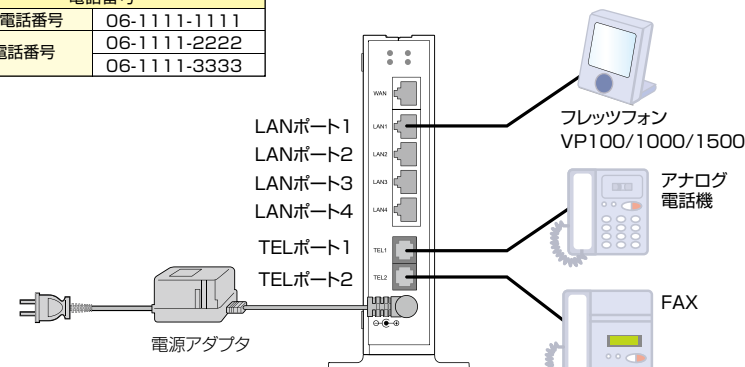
| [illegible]電話番号 | |
|---|---|
| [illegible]電話番号 | 06-1111-1111 |
| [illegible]電話番号 | 06-1111-2222 |
| | 06-1111-3333 |

WAN
LANポート1 LAN1
LANポート2 LAN2
LANポート3 LAN3
LANポート4 LAN4
TELポート1 TEL1
TELポート2 TEL2

フレッツフォン
VP100/1000/1500

アナログ
電話機

FAX

電源アダプタ